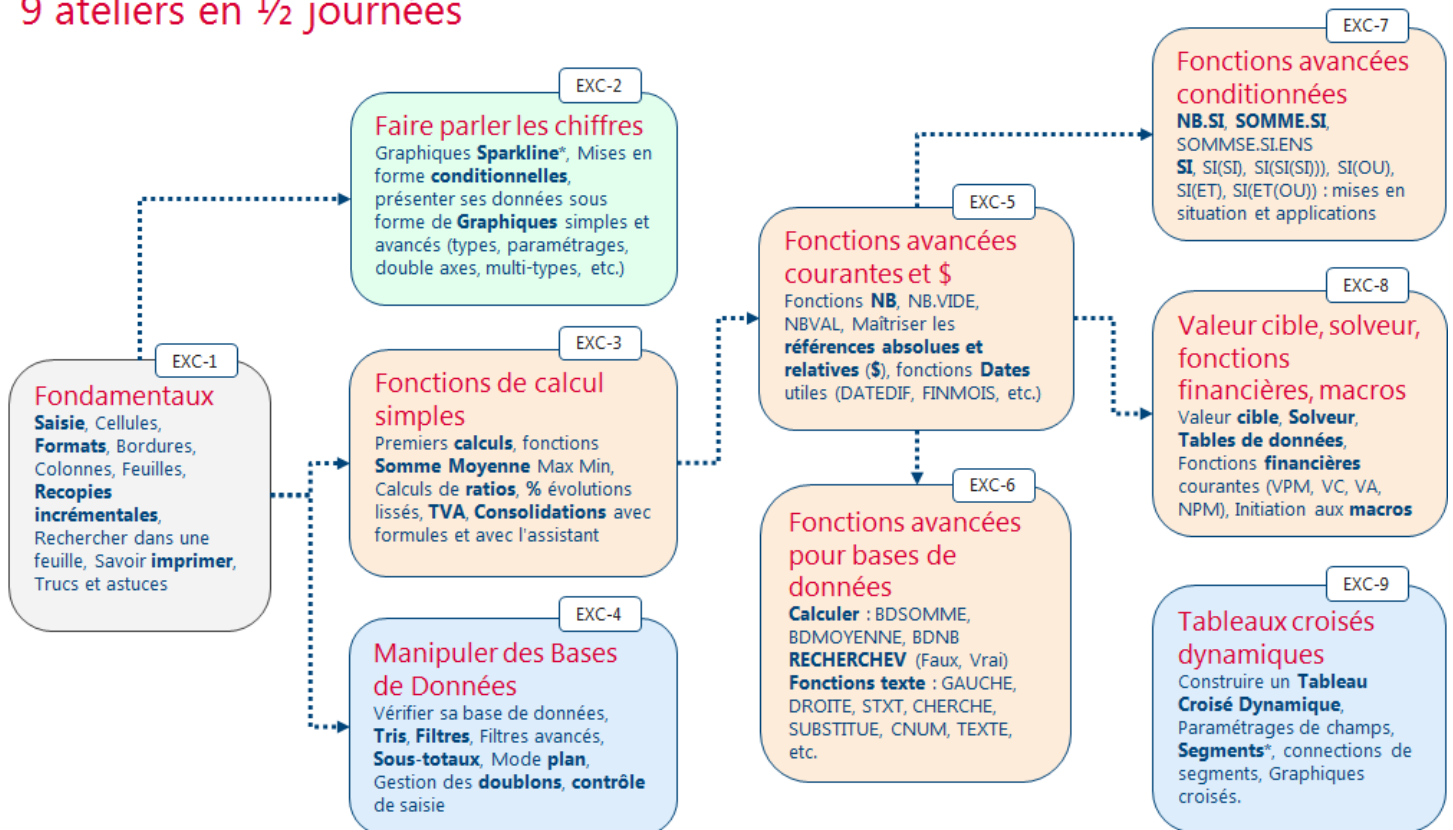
9 ateliers en ½ journées

EXC-1
Fondamentaux
Saisie, Cellules, Formats, Bordures, Colonnes, Feuilles, Recopies incrémentales, Rechercher dans une feuille, Savoir imprimer, Trucs et astuces

EXC-2
Faire parler les chiffres
Graphiques Sparkline*, Mises en forme conditionnelles, présenter ses données sous forme de Graphiques simples et avancés (types, paramétrages, double axes, multi-types, etc.)

EXC-3
Fonctions de calcul simples
Premiers calculs, fonctions Somme Moyenne Max Min, Calculs de ratios, % évolutions lissés, TVA, Consolidations avec formules et avec l'assistant

EXC-4
Manipuler des Bases de Données
Vérifier sa base de données, Tris, Filtres, Filtres avancés, Sous-totaux, Mode plan, Gestion des doublons, contrôle de saisie

EXC-5
Fonctions avancées courantes et $
Fonctions NB, NB.VIDE, NBVAL, Maîtriser les références absolues et relatives ($), fonctions Dates utiles (DATEDIF, FINMOIS, etc.)

EXC-6
Fonctions avancées pour bases de données
Calculer : BDSOMME, BDMOYENNE, BDNB
RECHERCHEV (Faux, Vrai)
Fonctions texte : GAUCHE, DROITE, STXT, CHERCHE, SUBSTITUE, CNUM, TEXTE, etc.

EXC-7
Fonctions avancées conditionnées
NB.SI, SOMME.SI, SOMMSE.SI.ENS
SI, SI(SI), SI(SI(SI)), SI(OU), SI(ET), SI(ET(OU)) : mises en situation et applications

EXC-8
Valeur cible, solveur, fonctions financières, macros
Valeur cible, Solveur, Tables de données, Fonctions financières courantes (VPM, VC, VA, NPM), Initiation aux macros

EXC-9
Tableaux croisés dynamiques
Construire un Tableau Croisé Dynamique, Paramétrages de champs, Segments*, connections de segments, Graphiques croisés.